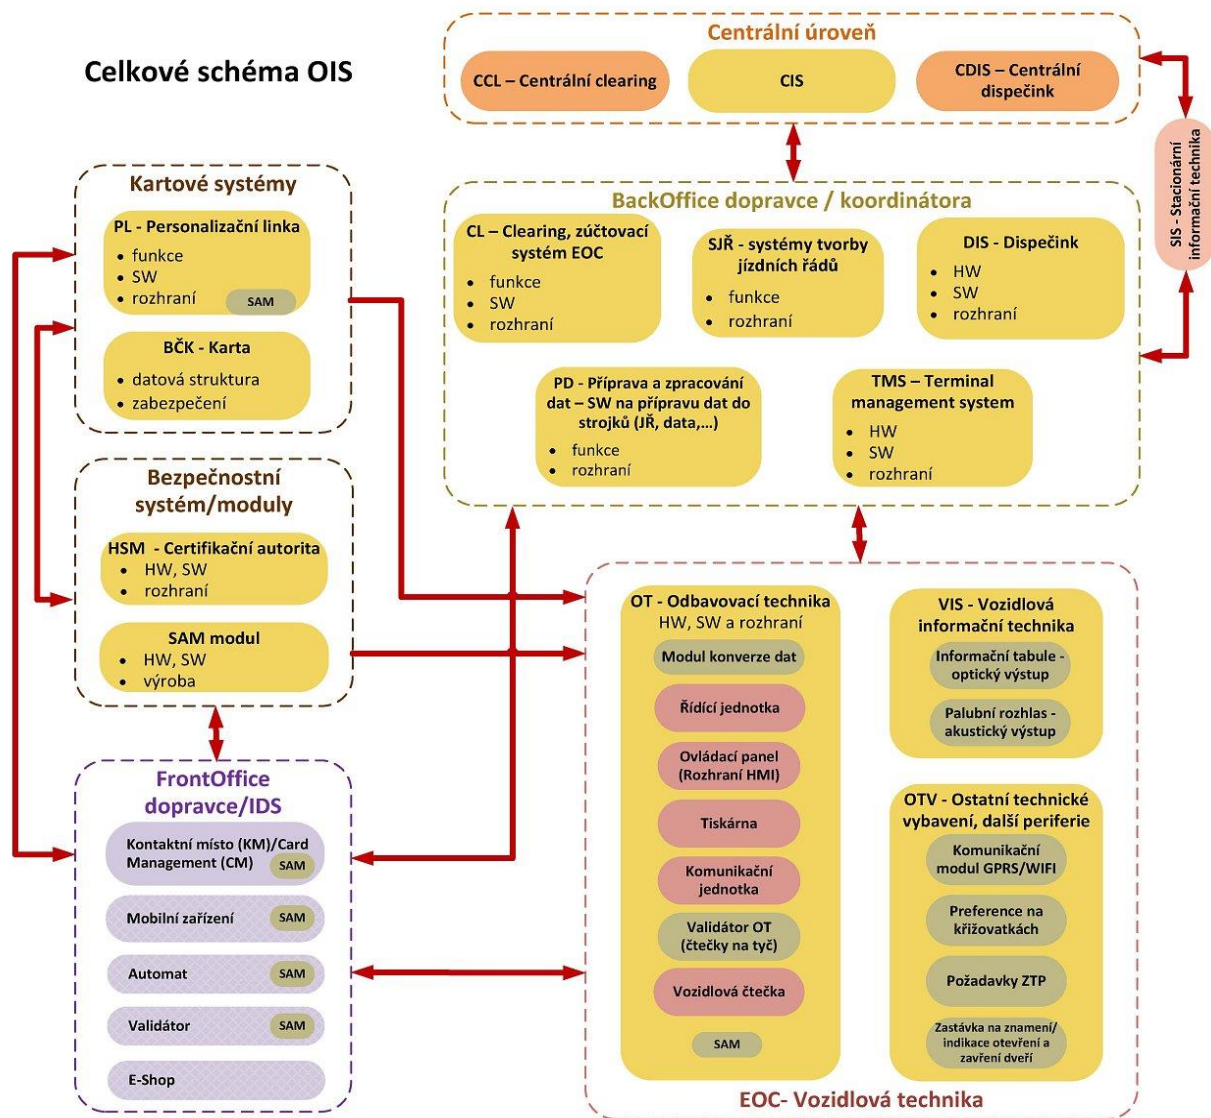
Celkové schéma OIS

Centrální úroveň

CCL – Centrální clearing

CIS

CDIS – Centrální dispečink

SIS - Stacionární informační technika

Kartové systémy

PL - Personalizační linka
• funkce
• SW
• rozhraní
SAM

BČK - Karta
• datová struktura
• zabezpečení

BackOffice dopravce / koordinátora

CL – Clearing, zúčtovací systém EOC
• funkce
• SW
• rozhraní

SJŘ - systémy tvorby jízdních řádů
• funkce
• rozhraní

DIS - Dispečink
• HW
• SW
• rozhraní

PD - Příprava a zpracování dat – SW na přípravu dat do strojků (JŘ, data,…)
• funkce
• rozhraní

TMS – Terminal management system
• HW
• SW
• rozhraní

Bezpečnostní systém/moduly

HSM - Certifikační autorita
• HW, SW
• rozhraní

SAM modul
• HW, SW
• výroba

FrontOffice dopravce/IDS

Kontaktní místo (KM)/Card Management (CM)
SAM

Mobilní zařízení
SAM

Automat
SAM

Validátor
SAM

E-Shop

OT - Odbavovací technika
HW, SW a rozhraní

Modul konverze dat

Řídící jednotka

Ovládací panel (Rozhraní HMI)

Tiskárna

Komunikační jednotka

Validátor OT (čtečky na tyč)

Vozidlová čtečka

SAM

VIS - Vozidlová informační technika

Informační tabule - optický výstup

Palubní rozhlas - akustický výstup

OTV - Ostatní technické vybavení, další periferie

Komunikační modul GPRS/WIFI

Preference na křižovatkách

Požadavky ZTP

Zastávka na znamení/ indikace otevření a zavření dveří

EOC- Vozidlová technika